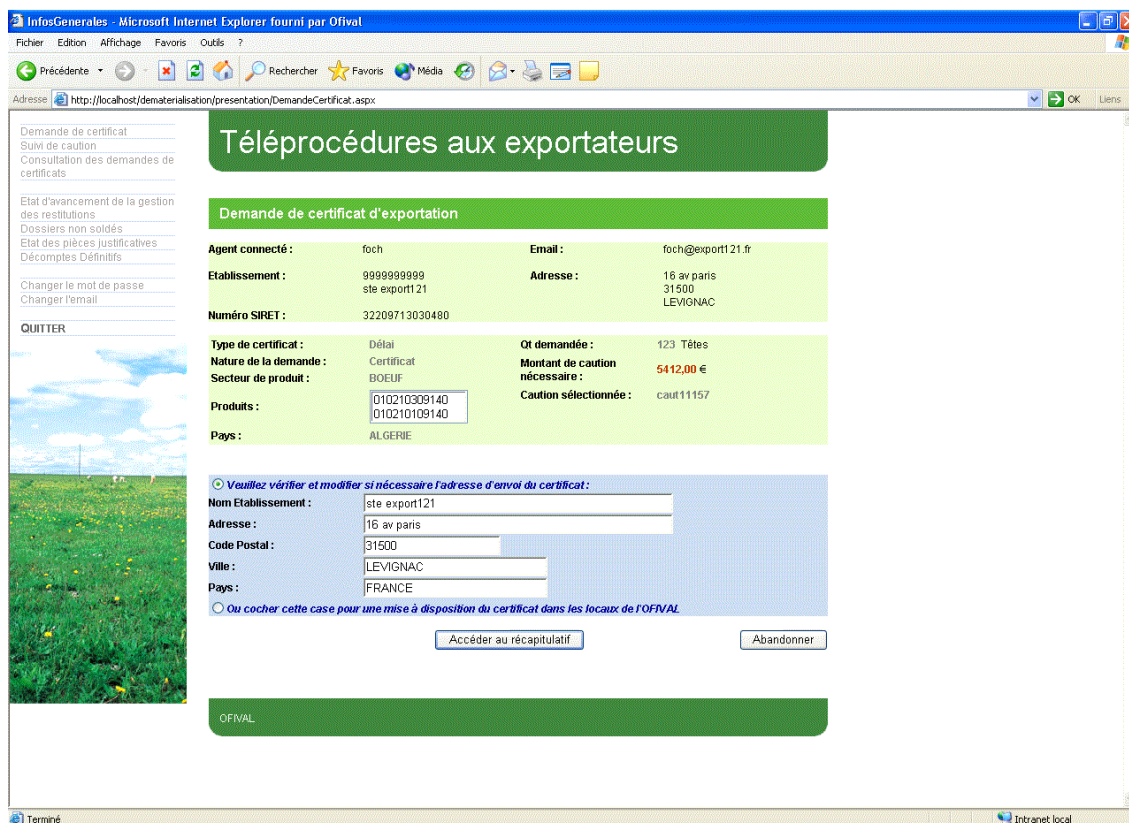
InfosGenerales - Microsoft Internet Explorer fourni par Ofival

Fichier Edition Affichage Favoris Outils ?

Précédente Rechercher Favoris Média

Adresse http://localhost/dematerialisation/presentation/DemandeCertificat.aspx OK Liens

Demande de certificat
Suivi de caution
Consultation des demandes de certificats

Etat d'avancement de la gestion des restitutions
Dossiers non soldés
Etat des pièces justificatives
Décomptes Définitifs

Changer le mot de passe
Changer l'email

QUITTER

Téléprocédures aux exportateurs

Demande de certificat d'exportation

Agent connecté : foch
Email : foch@export121.fr
Etablissement : 9999999999 ste export121
Adresse : 16 av paris 31500 LEVIGNAC
Numéro SIRET : 32209713030480

Type de certificat : Délai
Qt demandée : 123 Têtes
Nature de la demande : Certificat
Montant de caution nécessaire : 5412,00 €
Secteur de produit : BOEUF
Produits : 010210309140 010210109140
Caution sélectionnée : caut11157
Pays : ALGERIE

Veuillez vérifier et modifier si nécessaire l'adresse d'envoi du certificat :
Nom Etablissement : ste export121
Adresse : 16 av paris
Code Postal : 31500
Ville : LEVIGNAC
Pays : FRANCE
Ou cocher cette case pour une mise à disposition du certificat dans les locaux de l'OFIVAL

Accéder au récapitulatif
Abandonner

OFIVAL

Terminé
Intranet local